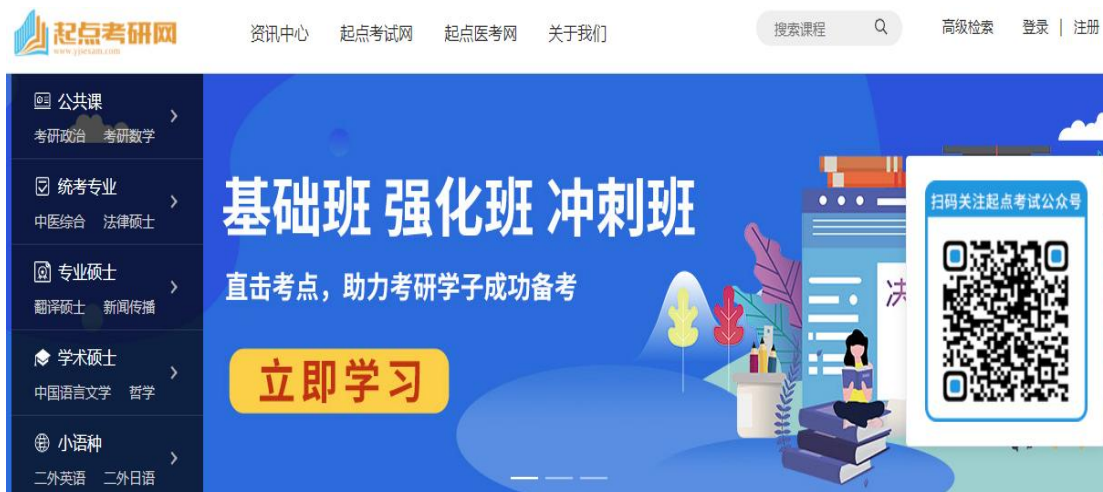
起点考研网
www.yjsexam.com

资讯中心 起点考试网 起点医考网 关于我们

搜索课程

高级检索 登录 | 注册

公共课
考研政治 考研数学

统考专业
中医综合 法律硕士

专业硕士
翻译硕士 新闻传播

学术硕士
中国语言文学 哲学

小语种
二外英语 二外日语

基础班 强化班 冲刺班

直击考点，助力考研学子成功备考

立即学习

决

扫码关注起点考试公众号